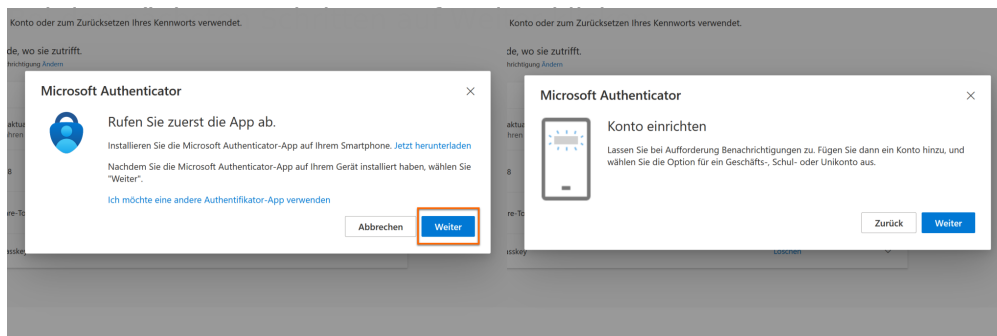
Konto oder zum Zurücksetzen Ihres Kennworts verwendet.

de, wo sie zutrifft.
chrichtigung Ändern

Microsoft Authenticator

Rufen Sie zuerst die App ab.

Installieren Sie die Microsoft Authenticator-App auf Ihrem Smartphone. Jetzt herunterladen

Nachdem Sie die Microsoft Authenticator-App auf Ihrem Gerät installiert haben, wählen Sie "Weiter".

Ich möchte eine andere Authentifikator-App verwenden

Abbrechen
Weiter

Konto oder zum Zurücksetzen Ihres Kennworts verwendet.

de, wo sie zutrifft.
chrichtigung Ändern

Microsoft Authenticator

Konto einrichten

Lassen Sie bei Aufforderung Benachrichtigungen zu. Fügen Sie dann ein Konto hinzu, und wählen Sie die Option für ein Geschäfts-, Schul- oder Unikonto aus.

Zurück
Weiter

Löschen